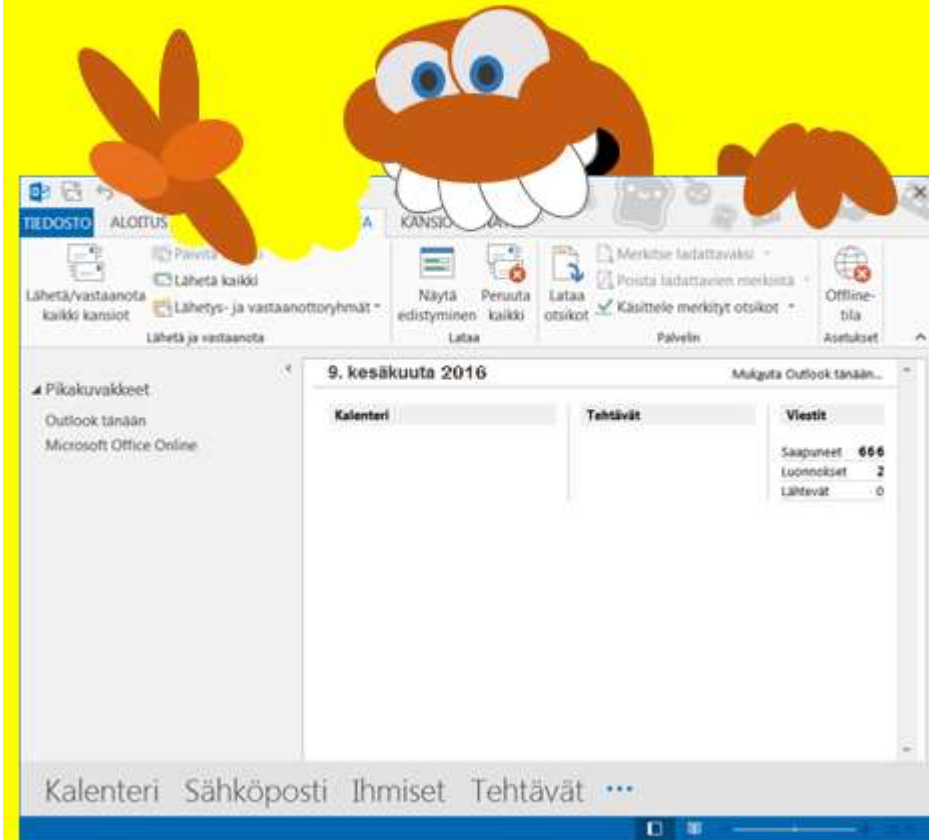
TIEDOSTO ALOITUS A KANSIO

Päivitä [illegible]
Lähetä kaikki
Lähetys- ja vastaanottoryhmät
Lähetä/vastaanota kaikki kansiot
Lähetä ja vastaanota

Näytä edistyminen
Peruuta kaikki
Lataa

Lataa otsikot
Merkitse ladattavaksi
Poista ladattavien merkintä
Käsittele merkityt otsikot
Palvelin

Offline-tila
Asetukset

Pikakuvakkeet
Outlook tänään
Microsoft Office Online

9. kesäkuuta 2016
Mukauta Outlook tänään...

Kalenteri

Tehtävät

Viestit

| | |
|---|---|
| Saapuneet | 666 |
| Luonnokset | 2 |
| Lähtevät | 0 |

Kalenteri Sähköposti Ihmiset Tehtävät ···